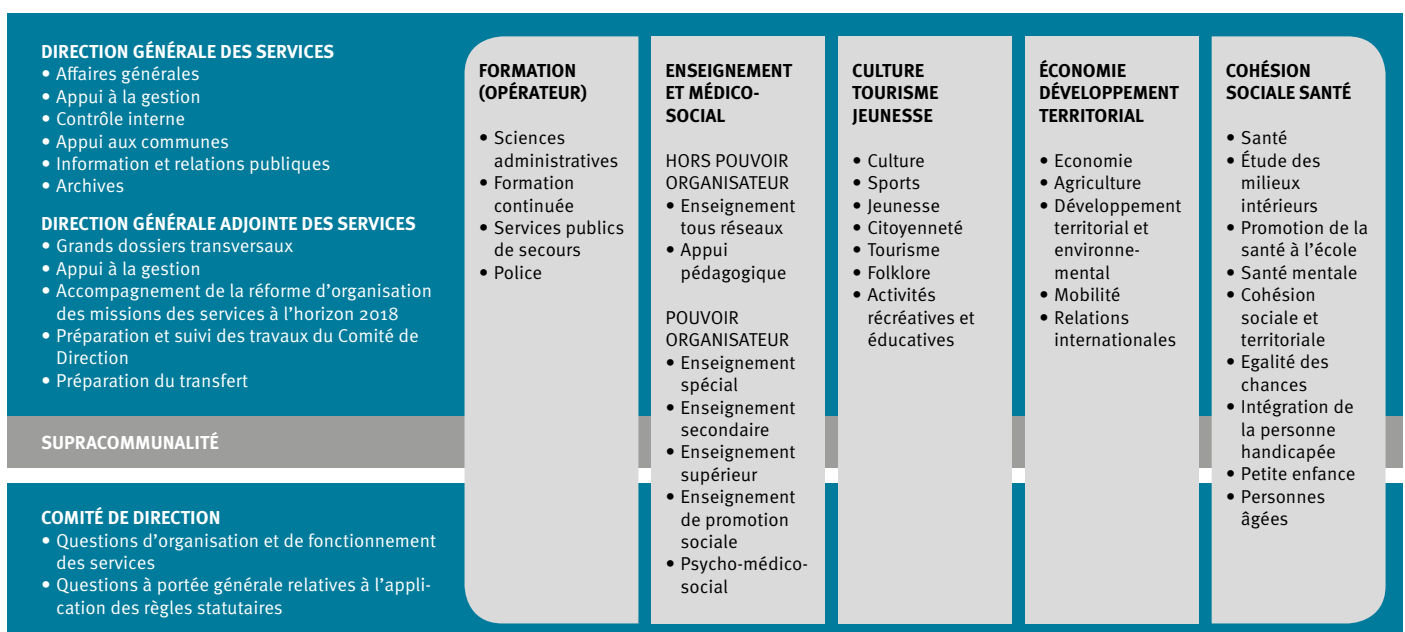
DIRECTION GÉNÉRALE DES SERVICES
• Affaires générales
• Appui à la gestion
• Contrôle interne
• Appui aux communes
• Information et relations publiques
• Archives

DIRECTION GÉNÉRALE ADJOINTE DES SERVICES
• Grands dossiers transversaux
• Appui à la gestion
• Accompagnement de la réforme d'organisation des missions des services à l'horizon 2018
• Préparation et suivi des travaux du Comité de Direction
• Préparation du transfert

SUPRACOMMUNALITÉ

COMITÉ DE DIRECTION
• Questions d'organisation et de fonctionnement des services
• Questions à portée générale relatives à l'application des règles statutaires

FORMATION (OPÉRATEUR)
• Sciences administratives
• Formation continuée
• Services publics de secours
• Police

ENSEIGNEMENT ET MÉDICO-SOCIAL
HORS POUVOIR ORGANISATEUR
• Enseignement tous réseaux
• Appui pédagogique

POUVOIR ORGANISATEUR
• Enseignement spécial
• Enseignement secondaire
• Enseignement supérieur
• Enseignement de promotion sociale
• Psycho-médico-social

CULTURE TOURISME JEUNESSE
• Culture
• Sports
• Jeunesse
• Citoyenneté
• Tourisme
• Folklore
• Activités récréatives et éducatives

ÉCONOMIE DÉVELOPPEMENT TERRITORIAL
• Economie
• Agriculture
• Développement territorial et environnemental
• Mobilité
• Relations internationales

COHÉSION SOCIALE SANTÉ
• Santé
• Étude des milieux intérieurs
• Promotion de la santé à l'école
• Santé mentale
• Cohésion sociale et territoriale
• Egalité des chances
• Intégration de la personne handicapée
• Petite enfance
• Personnes âgées